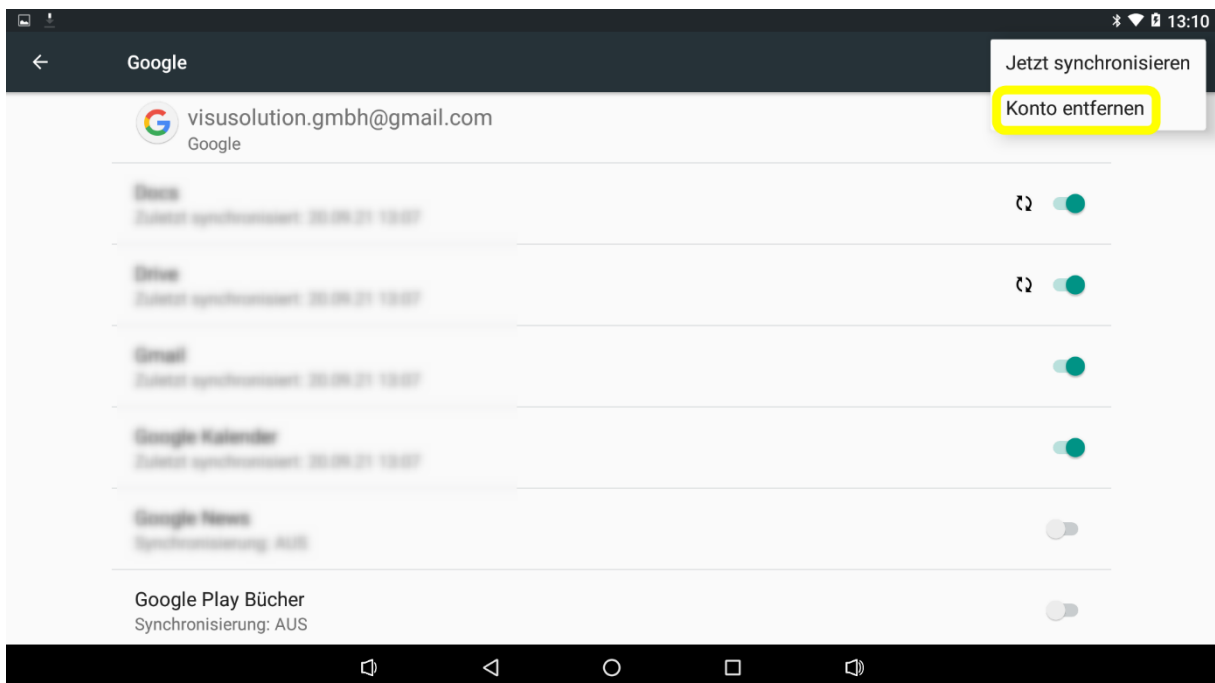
13:10

Google

Jetzt synchronisieren

Konto entfernen

visusolution.gmbh@gmail.com
Google

Docs
Zuletzt synchronisiert: 20.09.21 13:07

Drive
Zuletzt synchronisiert: 20.09.21 13:07

Gmail
Zuletzt synchronisiert: 20.09.21 13:07

Google Kalender
Zuletzt synchronisiert: 20.09.21 13:07

Google News
Synchronisierung: AUS

Google Play Bücher
Synchronisierung: AUS